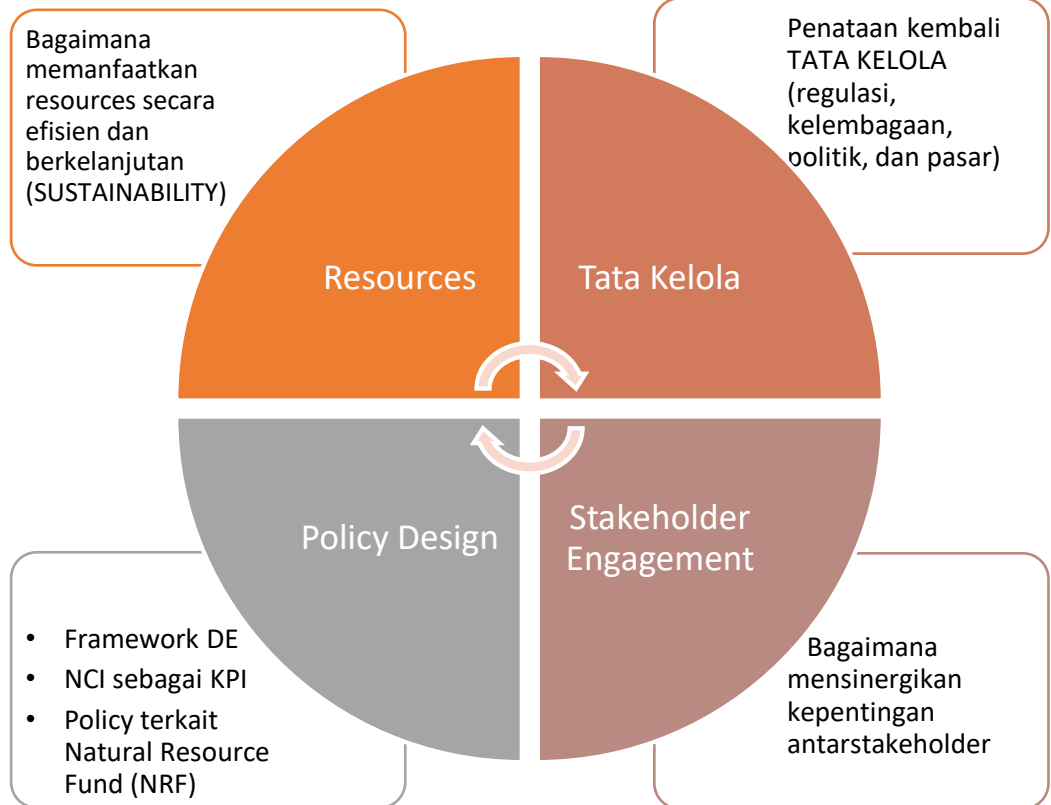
Bagaimana memanfaatkan resources secara efisien dan berkelanjutan (SUSTAINABILITY)

Penataan kembali TATA KELOLA (regulasi, kelembagaan, politik, dan pasar)

Resources

Tata Kelola

Policy Design

Stakeholder Engagement

• Framework DE
• NCI sebagai KPI
• Policy terkait Natural Resource Fund (NRF)

Bagaimana mensinergikan kepentingan antarstakeholder